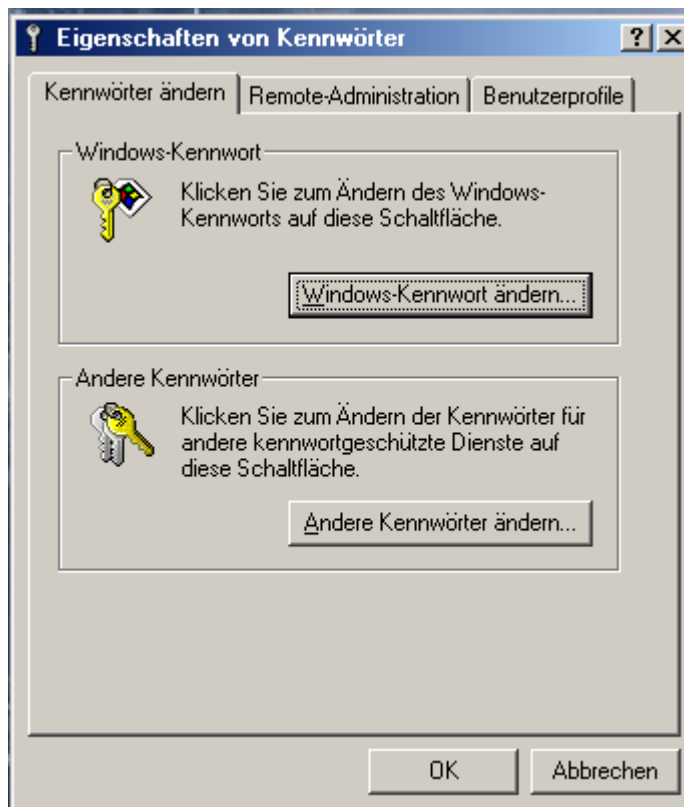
Eigenschaften von Kennwörter ? X

Kennwörter ändern | Remote-Administration | Benutzerprofile

Windows-Kennwort

Klicken Sie zum Ändern des Windows-Kennworts auf diese Schaltfläche.

Windows-Kennwort ändern...

Andere Kennwörter

Klicken Sie zum Ändern der Kennwörter für andere kennwortgeschützte Dienste auf diese Schaltfläche.

Andere Kennwörter ändern...

OK | Abbrechen